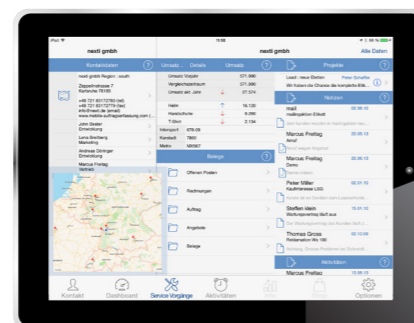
iPad 15:56

nexti gmbh

Alle Daten

Kontaktdaten ?

nexti gmbh Region : south

Zeppelinstrasse 7
Karlsruhe 76185

+49 721 83172783 (tel)
+49 721 83172779 (fax)
info@nexti.de (email)
www.mobile-aufragserfassung.com

John Sealer
Entwicklung

Lena Breitberg
Marketing

Andreas Göringer
Entwicklung

Marcus Freitag
Vertrieb

Umsatz Details Umsatz ?

Umsatz Vorjahr 571.986
Vergleichszeitraum 577.000
Umsatz akt. Jahr 37.574

Halm 19.120
Heimbücher 5.260
T-Shirt 3.194

Interspot 678-09
Kundenl. 7800
Mehr MX067

Belege ?

Offenen Posten

Rechnungen

Auftrag

Angebote

Belege

Projekte ?

Lead : neue Etiketten Peter Schäfer
Wir haben die Chance die komplette Etik...

Notizen ?

mail 02.06.13

Marcus Freitag 25.05.13

Marcus Freitag 28.05.13
Demo

Peter Miller 02.01.13
Kaufinteresse LXG

Steffen Veith 15.01.12
Wartungsvertrag läuft aus

Thomas Gross 02.10.09
Reklamation Wo 180

Aktivitäten ?

Marcus Freitag

Kontakt Dashboard Service Vorgänge Aktivitäten Optionen